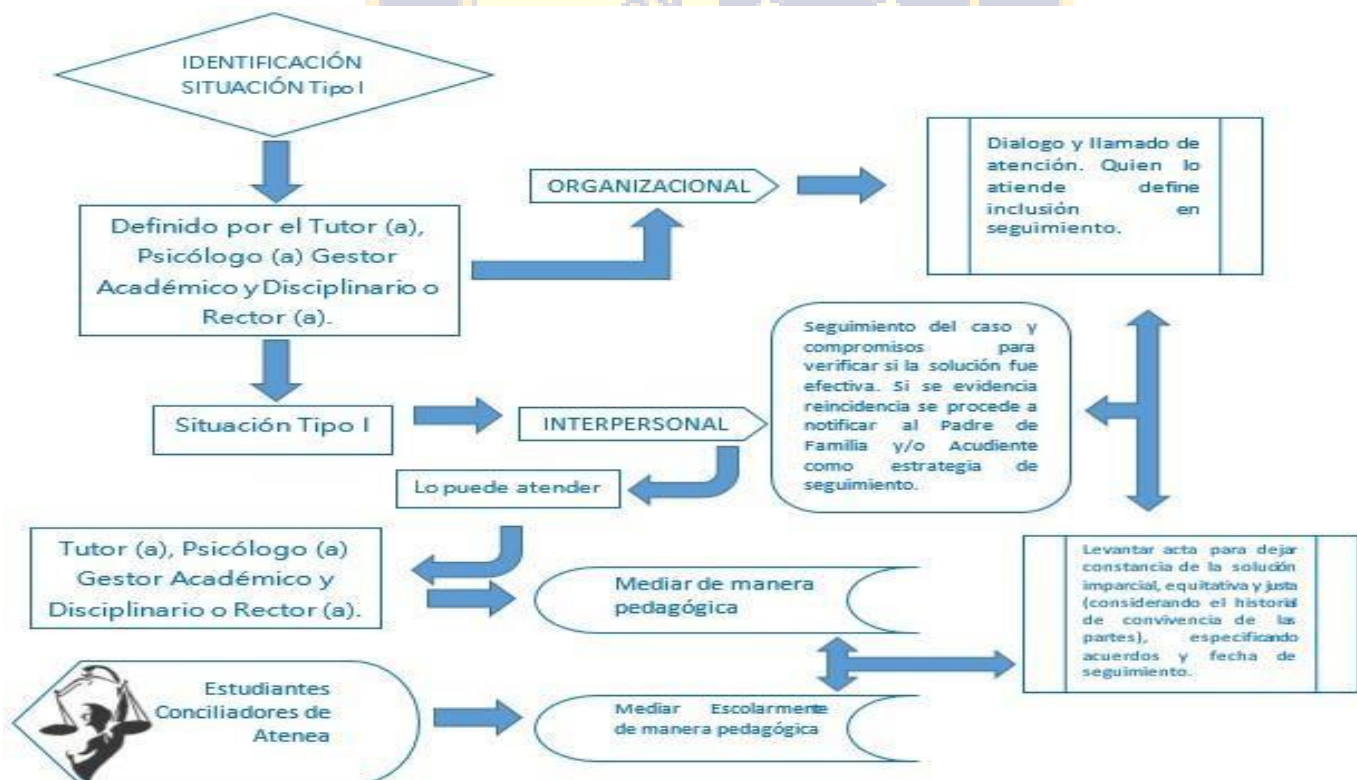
IDENTIFICACIÓN SITUACIÓN Tipo I

Definido por el Tutor (a), Psicólogo (a) Gestor Académico y Disciplinario o Rector (a).

ORGANIZACIONAL

Dialogo y llamado de atención. Quien lo atiende define inclusión en seguimiento.

Situación Tipo I

INTERPERSONAL

Seguimiento del caso y compromisos para verificar si la solución fue efectiva. Si se evidencia reincidencia se procede a notificar al Padre de Familia y/o Acudiente como estrategia de seguimiento.

Lo puede atender

Tutor (a), Psicólogo (a) Gestor Académico y Disciplinario o Rector (a).

Mediar de manera pedagógica

Levantar acta para dejar constancia de la solución imparcial, equitativa y justa (considerando el historial de convivencia de las partes), especificando acuerdos y fecha de seguimiento.

Estudiantes Conciliadores de Atenea

Mediar Escolarmente de manera pedagógica